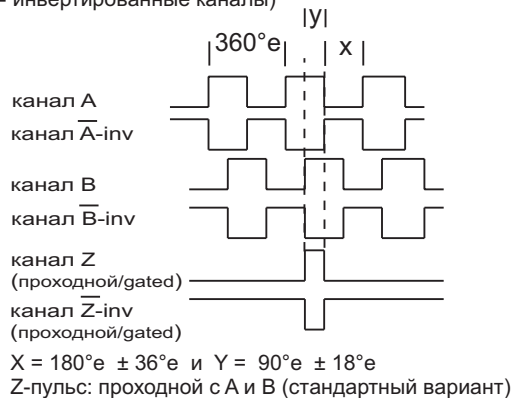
- инвертированные каналы)

|y|

|360°e| x |

канал A

канал $\overline{A}$-inv

канал B

канал $\overline{B}$-inv

канал Z (проходной/gated)

канал $\overline{Z}$-inv (проходной/gated)

X = 180°e ± 36°e и Y = 90°e ± 18°e

Z-пульс: проходной с A и B (стандартный вариант)